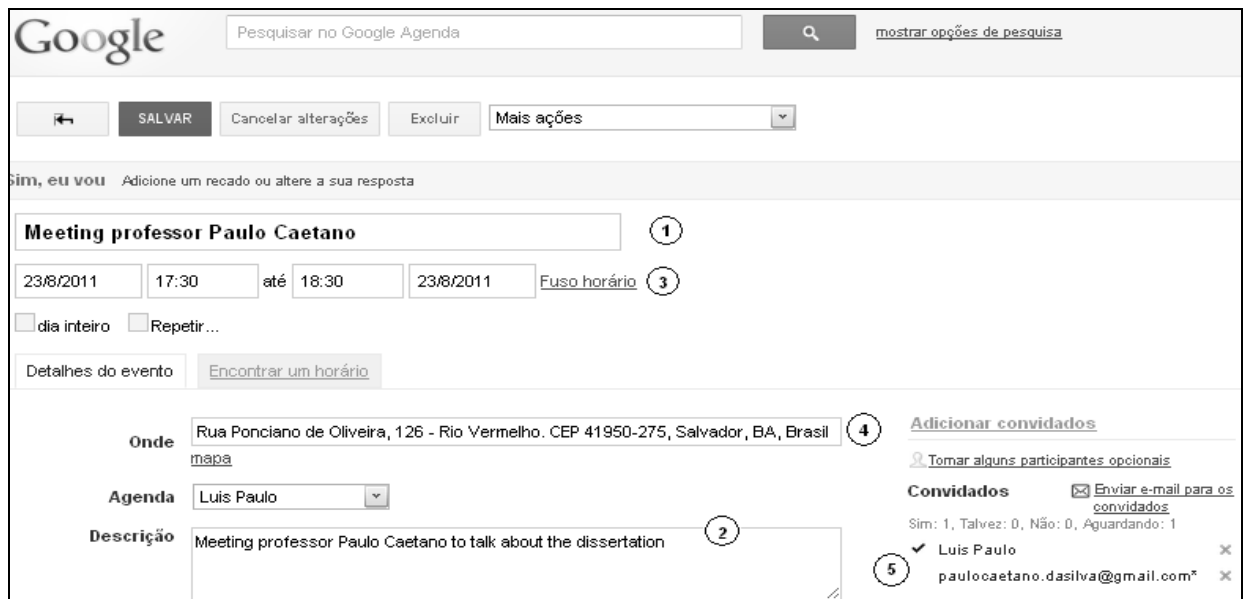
Google

Pesquisar no Google Agenda

mostrar opções de pesquisa

SALVAR Cancelar alterações Excluir Mais ações

Sim, eu vou Adicione um recado ou altere a sua resposta

Meeting professor Paulo Caetano ①

23/8/2011 17:30 até 18:30 23/8/2011 Fuso horário ③

dia inteiro Repetir...

Detalhes do evento Encontrar um horário

Onde Rua Ponciano de Oliveira, 126 - Rio Vermelho. CEP 41950-275, Salvador, BA, Brasil ④
mapa

Agenda Luis Paulo

Descrição Meeting professor Paulo Caetano to talk about the dissertation ②

Adicionar convidados

Tornar alguns participantes opcionais

Convidados Enviar e-mail para os convidados

Sim: 1, Talvez: 0, Não: 0, Aguardando: 1

✔ Luis Paulo ×

⑤ paulocaetano.dasilva@gmail.com* ×